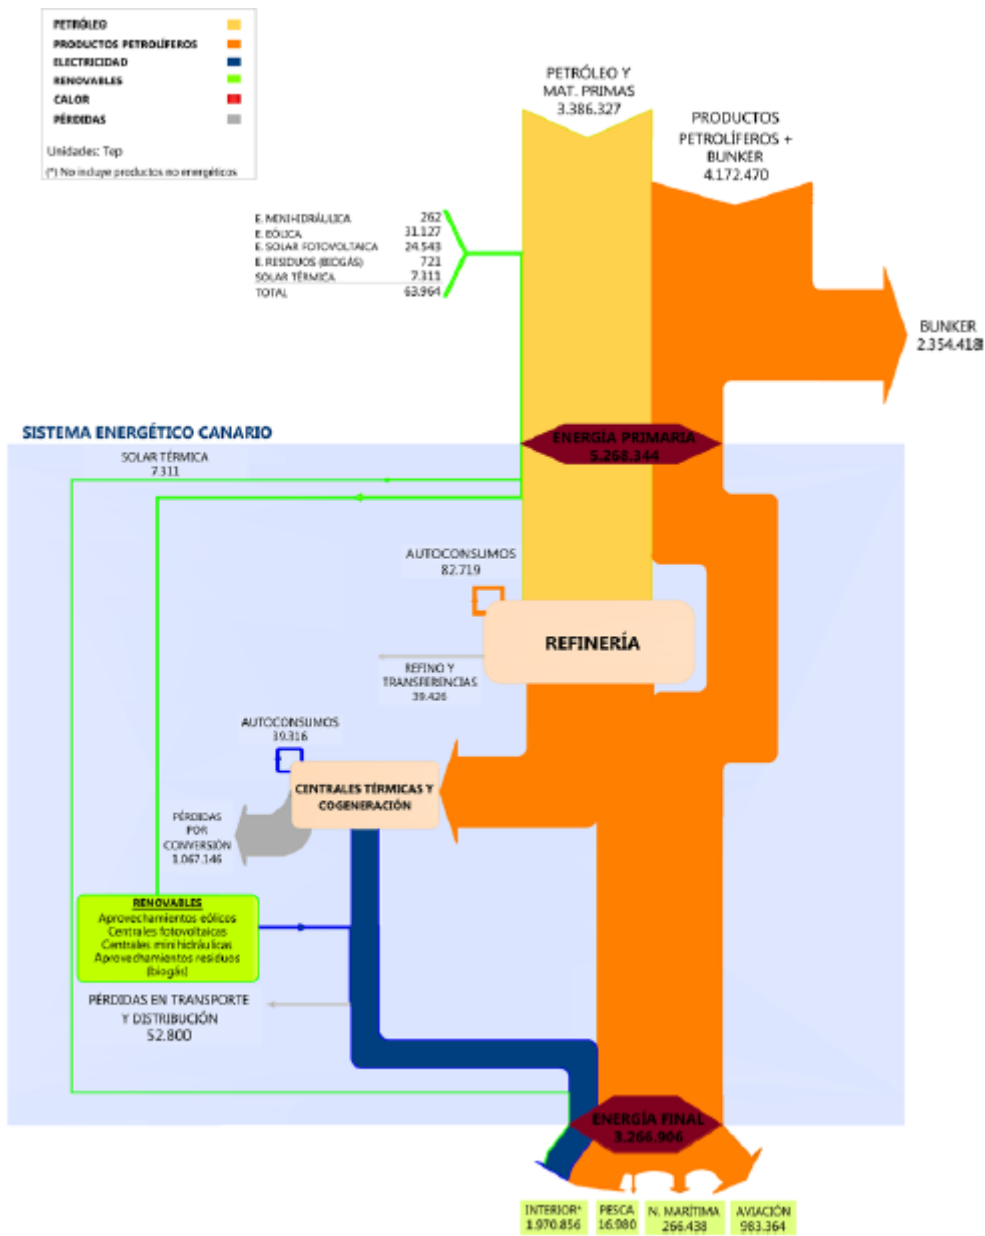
PETRÓLEO
PRODUCTOS PETROLÍFEROS
ELECTRICIDAD
RENOVABLES
CALOR
PÉRDIDAS
Unidades: Tep
(*) No incluye productos no energéticos

PETRÓLEO Y MAT. PRIMAS 3.386.327

PRODUCTOS PETROLÍFEROS + BUNKER 4.172.470

| E. MINIHIDRÁULICA | 262 |
|---|---|
| E. EÓLICA | 31.127 |
| E. SOLAR FOTOVOLTAICA | 24.543 |
| E. RESIDUOS (BIOGÁS) | 721 |
| SOLAR TÉRMICA | 7.311 |
| TOTAL | 63.964 |

BUNKER 2.354.418

SISTEMA ENERGÉTICO CANARIO

ENERGÍA PRIMARIA 5.268.344

SOLAR TÉRMICA 7.311

AUTOCONSUMOS 82.719

REFINERÍA

REFINO Y TRANSFERENCIAS 39.426

AUTOCONSUMOS 39.316

CENTRALES TÉRMICAS Y COGENERACIÓN

PÉRDIDAS POR CONVERSIÓN 1.067.146

RENOVABLES
Aprovechamientos eólicos
Centrales fotovoltaicas
Centrales minihidráulicas
Aprovechamientos residuos (biogás)

PÉRDIDAS EN TRANSPORTE Y DISTRIBUCIÓN 52.800

ENERGÍA FINAL 3.266.906

INTERIOR* 1.970.856
PESCA 16.980
N. MARÍTIMA 266.438
AVIACIÓN 983.364